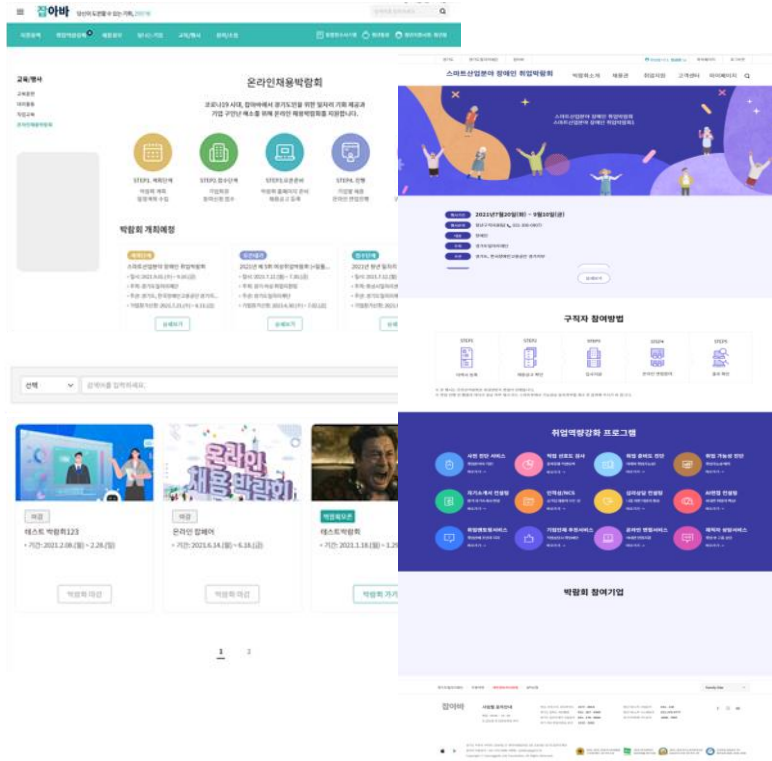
잡아바 당신의 도전을 돕는 기회, 잡아바

교육/행사

온라인채용박람회

코로나19 시대, 잡아바에서 경기도민을 위한 일자리 기회 제공과 기업 구인난 해소를 위해 온라인 채용박람회를 지원합니다.

STEP1. 계획단계
STEP2. 접수단계
STEP3. 오픈준비
STEP4. 진행

박람회 개최예정

상세보기 상세보기 상세보기

선택

검색어를 입력하세요.

마감
테스트 박람회123
· 기간: 2021.2.08.(월) ~ 2.28.(일)
박람회 마감

마감
온라인 잡페어
· 기간: 2021.6.14.(월) ~ 6.18.(금)
박람회 마감

박람회오픈
테스트 박람회
· 기간: 2021.1.18.(월) ~ 1.2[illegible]
박람회 가기

1 2

스마트산업분야 장애인 취업박람회

박람회소개 채용관 취업지원 고객센터 마이페이지

2021년7월20일(화) ~ 8월10일(금)

상세보기

구직자 참여방법

STEP1 STEP2 STEP3 STEP4 STEP5

취업역량강화 프로그램

박람회 참여기업

잡아바